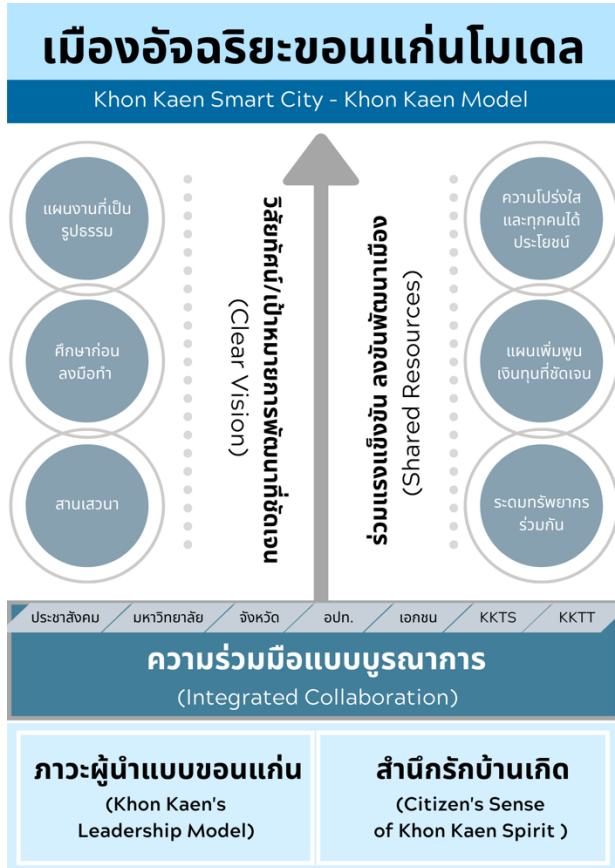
เมืองอัจฉริยะขอนแก่นโมเดล

Khon Kaen Smart City - Khon Kaen Model

แผนงานที่เป็นรูปธรรม

ศึกษาก่อนลงมือทำ

สานเสวนา

วิสัยทัศน์/เป้าหมายการพัฒนาที่ชัดเจน
(Clear Vision)

ร่วมแรงแข็งขัน ลงขันพัฒนาเมือง
(Shared Resources)

ความโปร่งใสและทุกคนได้ประโยชน์

แผนเพิ่มพูนเงินทุนที่ชัดเจน

ระดมทรัพยากรร่วมกัน

| ประชาสังคม | มหาวิทยาลัย | จังหวัด | อปท. | เอกชน | KKTS | KKTT |
|---|---|---|---|---|---|---|

ความร่วมมือแบบบูรณาการ
(Integrated Collaboration)

ภาวะผู้นำแบบขอนแก่น
(Khon Kaen's Leadership Model)

สำนึกรักบ้านเกิด
(Citizen's Sense of Khon Kaen Spirit )